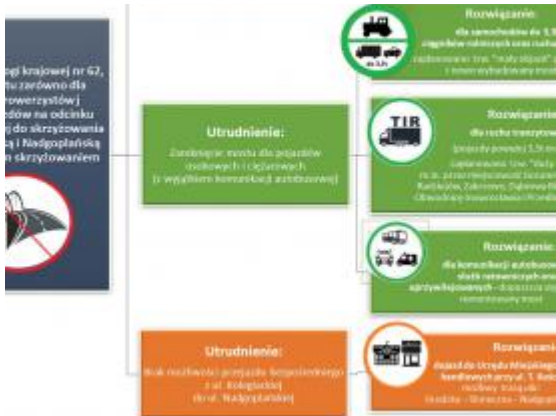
ogi krajowej nr 62, tu zarówno dla rowerzystów/ dów na odcinku do skrzyżowania j i Nadgoplańską n skrzyżowaniem

Utrudnienie:
Zamknięcie mostu dla pojazdów osobowych i ciężarowych (z wyjątkiem komunikacji autobusowej)

Rozwiązanie
dla samochodów do 3,5 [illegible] ciągników rolniczych oraz rucho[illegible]
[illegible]

do 3,5t

TIR

Rozwiązanie
dla ruchu tranzytow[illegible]
(pojazdy powyżej 3,5t m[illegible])
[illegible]

Rozwiązanie
dla komunikacji autobusow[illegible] służb ratowniczych ora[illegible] uprzywilejowanych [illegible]

Utrudnienie:
Brak możliwości przejazdu bezpośredniego z ul. Kolegiackiej do ul. Nadgoplańskiej

Rozwiązanie
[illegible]